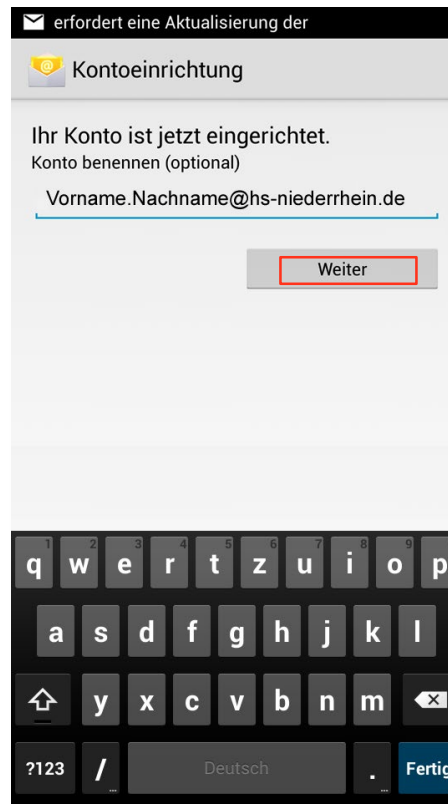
erfordert eine Aktualisierung der

Kontoeinrichtung

Ihr Konto ist jetzt eingerichtet.
Konto benennen (optional)

Vorname.Nachname@hs-niederrhein.de

Weiter

q 1 w 2 e 3 r 4 t 5 z 6 u 7 i 8 o 9 p

a s d f g h j k l

y x c v b n m

?123 / Deutsch . Fertig